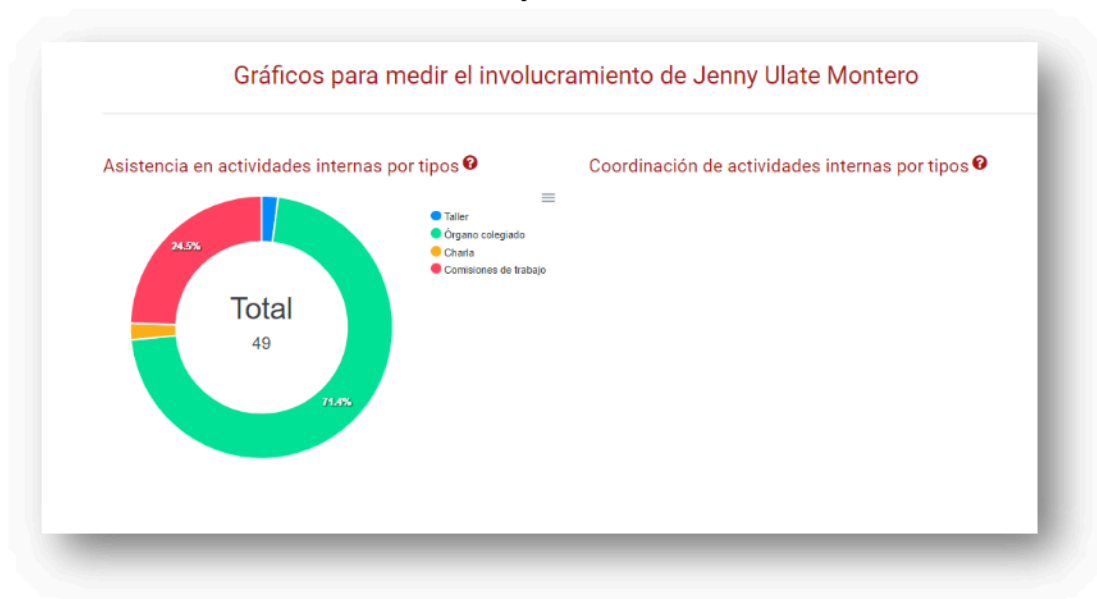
Gráficos para medir el involucramiento de Jenny Ulate Montero

Asistencia en actividades internas por tipos

Taller
Órgano colegiado
Charla
Comisiones de trabajo

24.5%

Total
49

71.4%

Coordinación de actividades internas por tipos